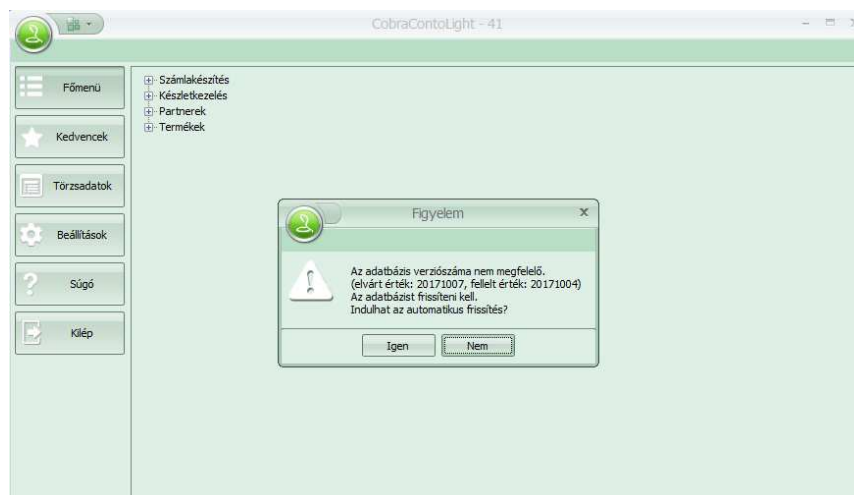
CobraContoLight - 41

Főmenü
Kedvencek
Törzsadatok
Beállítások
Súgó
Kilép

Számlakészítés
Készletkezelés
Partnerek
Termékek

Figyelem

Az adatbázis verziószáma nem megfelelő.
(elvárt érték: 20171007, fellelt érték: 20171004)
Az adatbázist frissíteni kell.
Indulhat az automatikus frissítés?

Igen
Nem